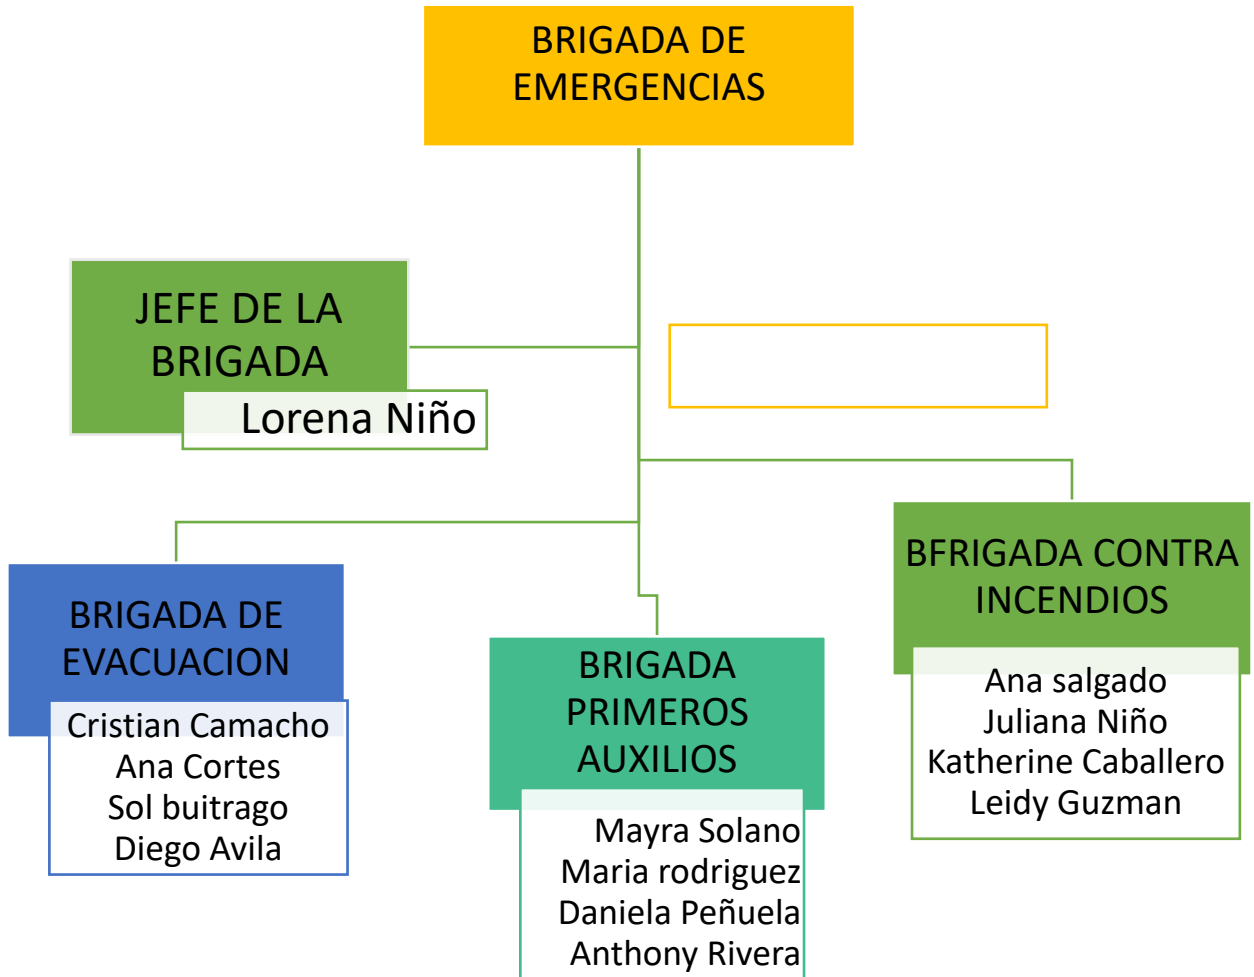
BRIGADA DE EMERGENCIAS

JEFE DE LA BRIGADA

Lorena Niño

BRIGADA DE EVACUACION

Cristian Camacho
Ana Cortes
Sol buitrago
Diego Avila

BRIGADA PRIMEROS AUXILIOS

Mayra Solano
Maria rodriguez
Daniela Peñuela
Anthony Rivera

BFRIGADA CONTRA INCENDIOS

Ana salgado
Juliana Niño
Katherine Caballero
Leidy Guzman